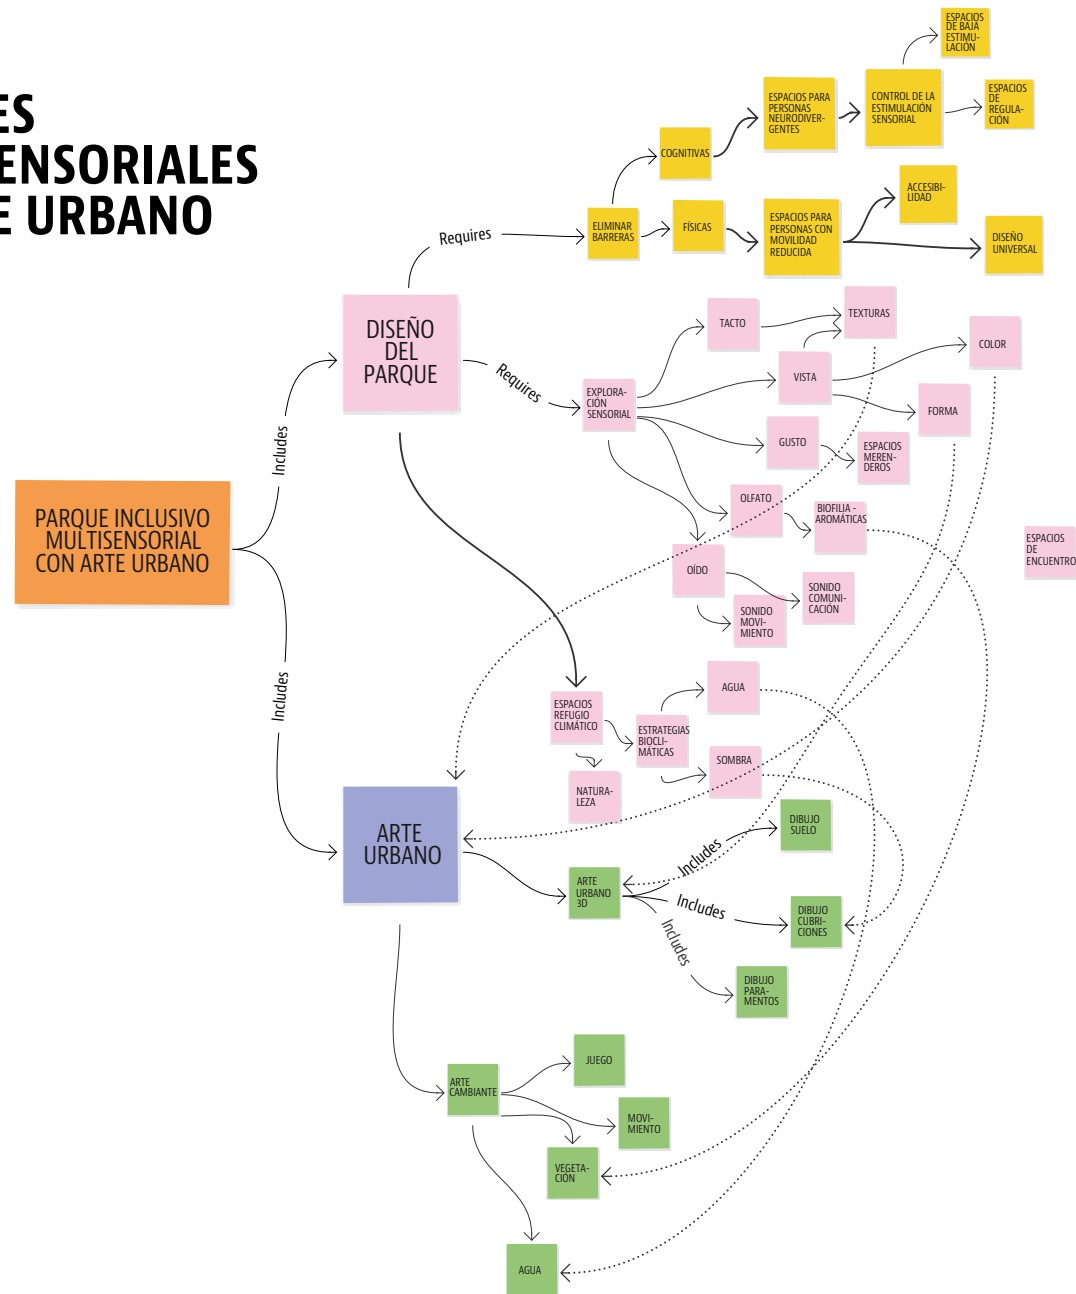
ES
ENSORIALES
E URBANO

PARQUE INCLUSIVO MULTISENSORIAL CON ARTE URBANO

Includes

Includes

DISEÑO DEL PARQUE

Requires

ELIMINAR BARRERAS

COGNITIVAS

ESPACIOS PARA PERSONAS NEURODIVERGENTES

CONTROL DE LA ESTIMULACIÓN SENSORIAL

ESPACIOS DE BAJA ESTIMULACIÓN

ESPACIOS DE REGULACIÓN

FÍSICAS

ESPACIOS PARA PERSONAS CON MOVILIDAD REDUCIDA

ACCESIBILIDAD

DISEÑO UNIVERSAL

Requires

EXPLORACIÓN SENSORIAL

TACTO

TEXTURAS

VISTA

COLOR

FORMA

GUSTO

ESPACIOS MERENDEROS

OLFATO

BIOFILIA - AROMÁTICAS

OÍDO

SONIDO MOVIMIENTO

SONIDO COMUNICACIÓN

ESPACIOS DE ENCUENTRO

ESPACIOS REFUGIO CLIMÁTICO

ESTRATEGIAS BIOCLIMÁTICAS

AGUA

SOMBRA

NATURALEZA

ARTE URBANO

ARTE URBANO 3D

Includes

DIBUJO SUELO

Includes

DIBUJO CUBRICIONES

Includes

DIBUJO PARAMENTOS

ARTE CAMBIANTE

JUEGO

MOVIMIENTO

VEGETACIÓN

AGUA